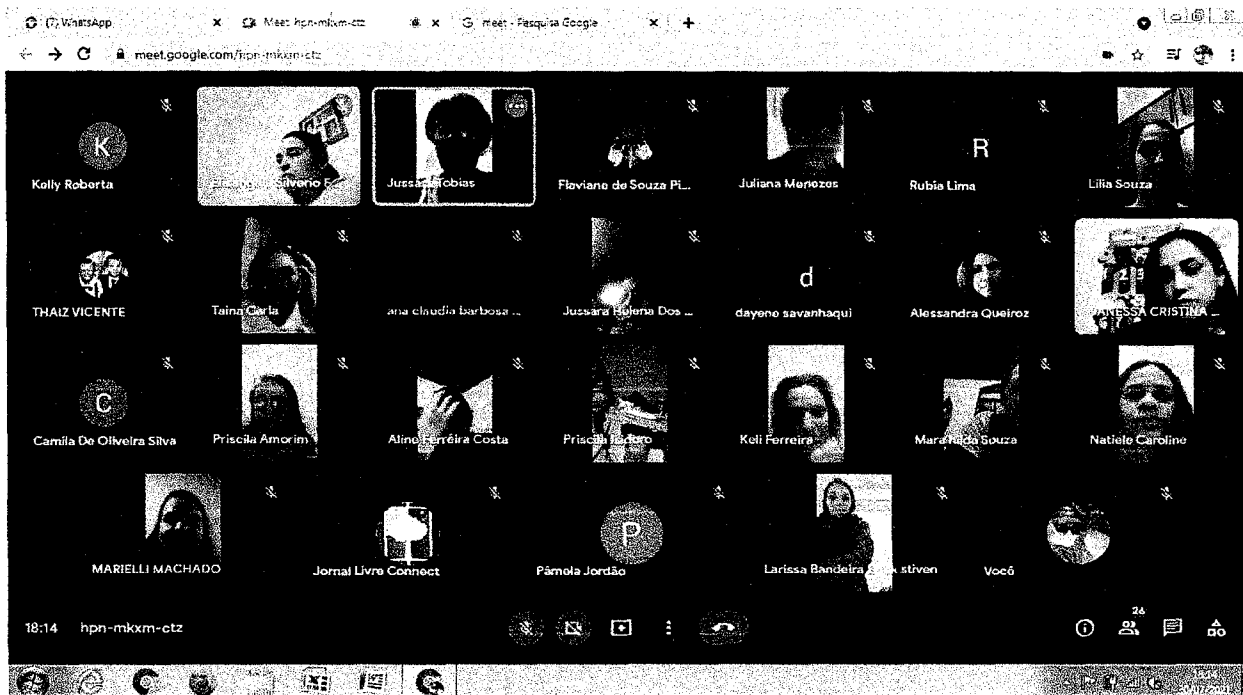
(7) WhatsApp
Meet: hpn-mkxm-ctz
meet - Pesquisa Google
meet.google.com/hpn-mkxm-ctz

K
Kelly Roberta
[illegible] Silveira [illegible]
Jussara Tobias
Flaviane de Souza Pi...
Juliana Menezes
R
Rubia Lima
Lilia Souza

THAIZ VICENTE
Taina Carla
ana claudia barbosa ...
Jussara Helena Dos ...
d
dayene savanhaqui
Alessandra Queiroz
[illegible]ANESSA CRISTINA ...

C
Camila De Oliveira Silva
Priscila Amorim
Aline Ferreira Costa
Priscila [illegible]
Keli Ferreira
Mara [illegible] Souza
Natiele Caroline

MARIELLI MACHADO
Jornal Livre Connect
P
Pámola Jordão
Larissa Bandeira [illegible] stiven
Você

18:14 hpn-mkxm-ctz
26